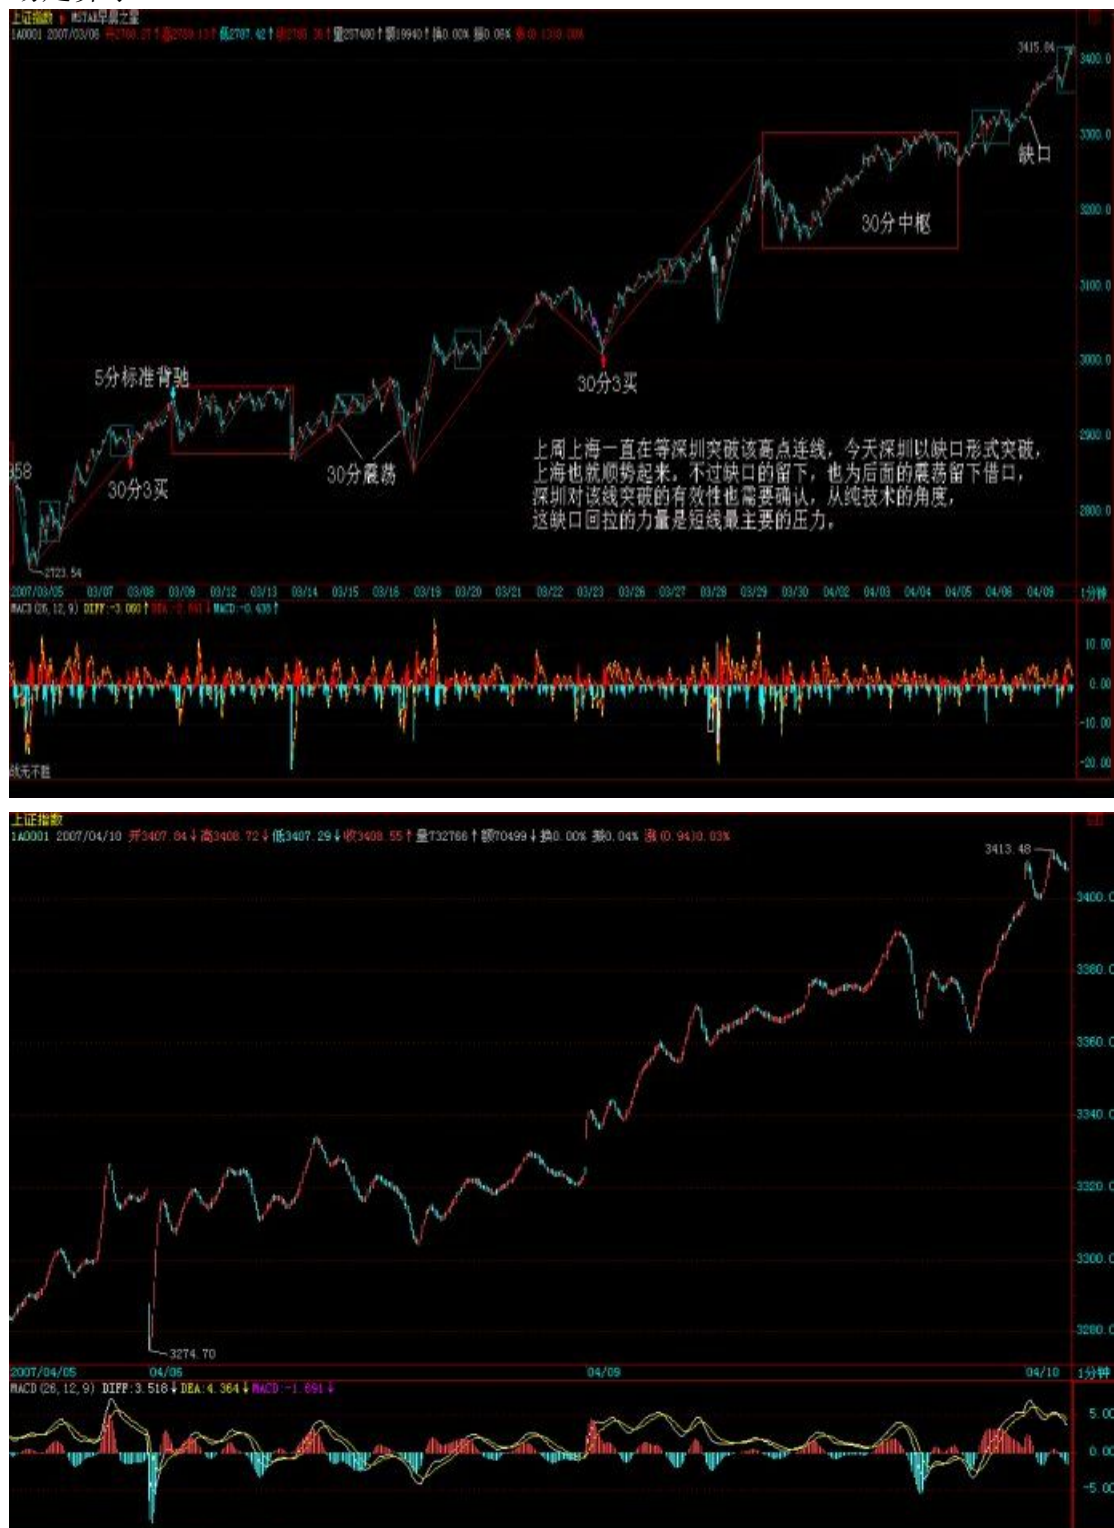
上证指数 MSTAR早晨之星
1A0001 2007/03/06 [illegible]

3415.84
3400.0
3300.0
3200.0
3100.0
3000.0
2900.0
2800.0

缺口
30分中枢
5分标准背驰
30分3买
30分3买
30分震荡
2723.54

上周上海一直在等深圳突破该高点连线，今天深圳以缺口形式突破，上海也就顺势起来。不过缺口的留下，也为后面的震荡留下借口，深圳对该线突破的有效性也需要确认，从纯技术的角度，这缺口回拉的力量是短线最主要的压力。

2007/03/05 03/07 03/08 03/09 03/12 03/13 03/14 03/15 03/16 03/19 03/20 03/21 03/22 03/23 03/26 03/27 03/28 03/29 03/30 04/02 04/03 04/04 04/05 04/06 04/09 1分钟
MACD(26,12,9) DIFF:-3.060 DEA:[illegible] MACD:-0.438
10.00
0.00
-10.00
-20.00

上证指数
1A0001 2007/04/10 开3407.84 高3408.72 低3407.29 收3408.55 量732766 额70499 换0.00% 振0.04% 涨(0.94)0.03%
3413.48
3400.0
3380.0
3360.0
3340.0
3320.0
3300.0
3280.0
3274.70
2007/04/05 04/06 04/09 04/10 1分钟
MACD(26,12,9) DIFF:3.518 DEA:4.364 MACD:-1.691
5.00
0.00
-5.00